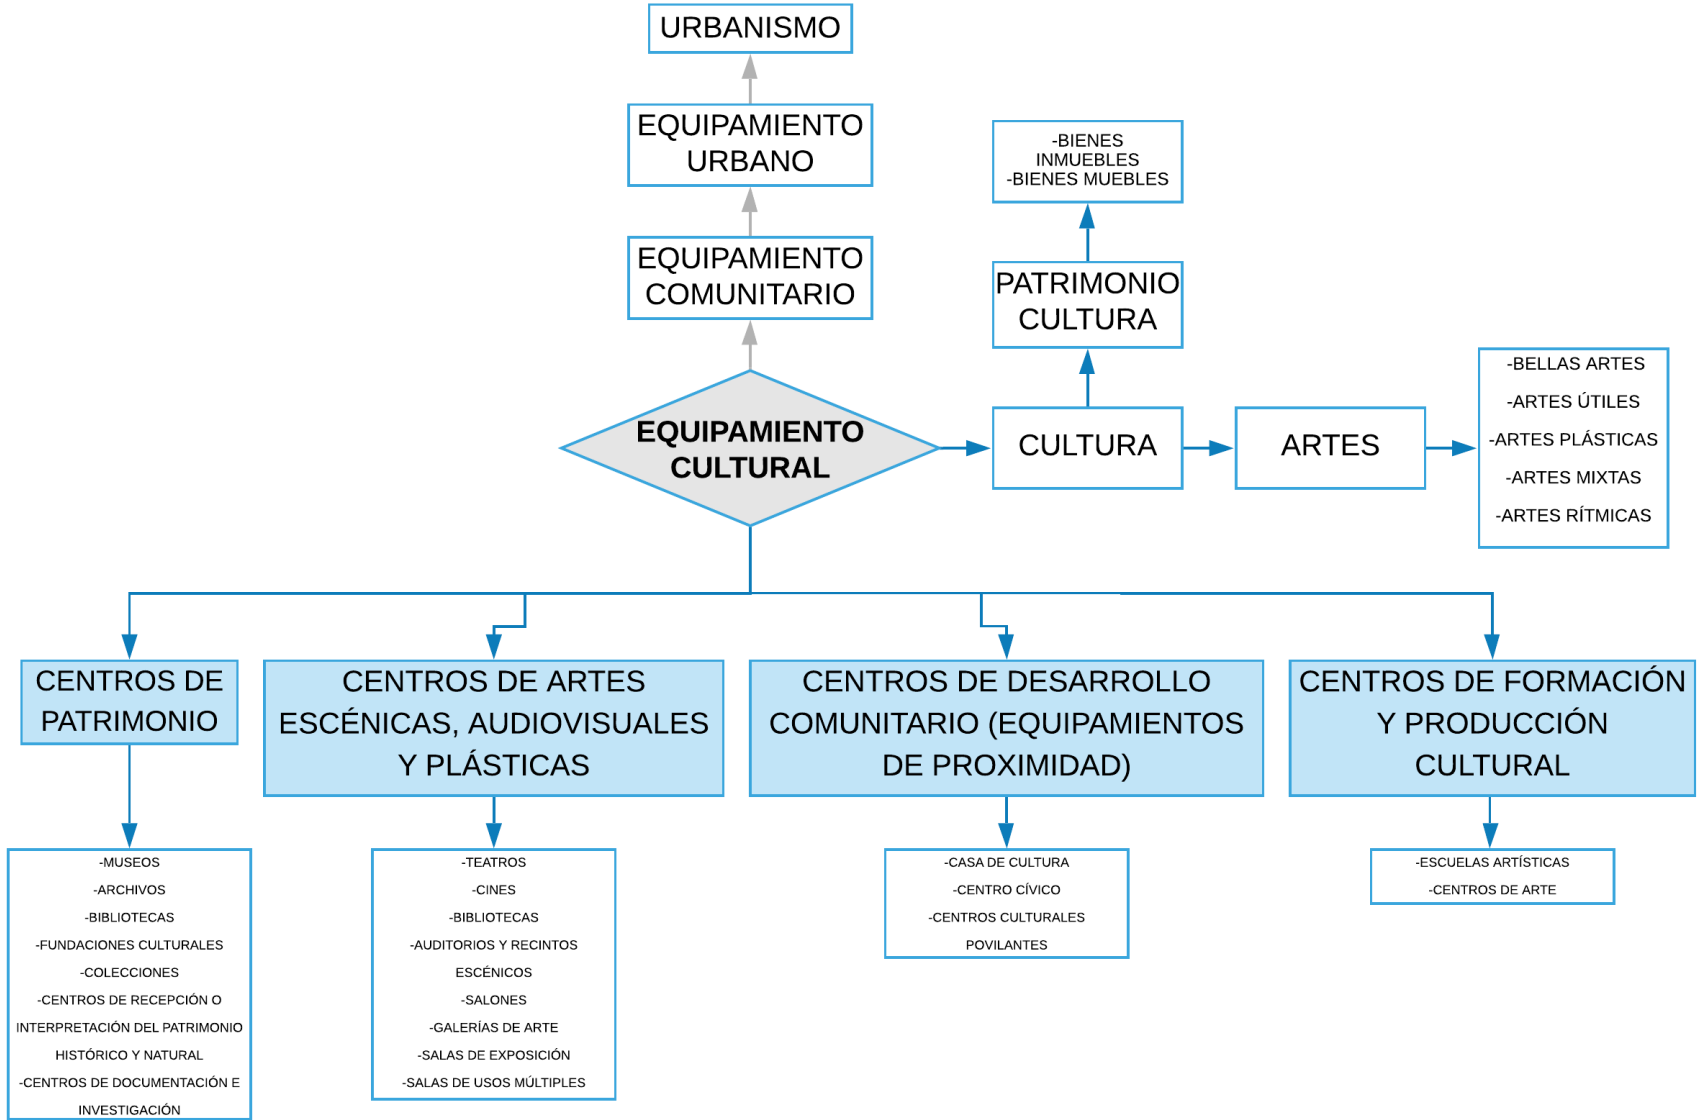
URBANISMO

EQUIPAMIENTO URBANO

EQUIPAMIENTO COMUNITARIO

-BIENES INMUEBLES
-BIENES MUEBLES

PATRIMONIO CULTURA

EQUIPAMIENTO CULTURAL

CULTURA

ARTES

-BELLAS ARTES
-ARTES ÚTILES
-ARTES PLÁSTICAS
-ARTES MIXTAS
-ARTES RÍTMICAS

CENTROS DE PATRIMONIO

CENTROS DE ARTES ESCÉNICAS, AUDIOVISUALES Y PLÁSTICAS

CENTROS DE DESARROLLO COMUNITARIO (EQUIPAMIENTOS DE PROXIMIDAD)

CENTROS DE FORMACIÓN Y PRODUCCIÓN CULTURAL

-MUSEOS
-ARCHIVOS
-BIBLIOTECAS
-FUNDACIONES CULTURALES
-COLECCIONES
-CENTROS DE RECEPCIÓN O INTERPRETACIÓN DEL PATRIMONIO HISTÓRICO Y NATURAL
-CENTROS DE DOCUMENTACIÓN E INVESTIGACIÓN

-TEATROS
-CINES
-BIBLIOTECAS
-AUDITORIOS Y RECINTOS ESCÉNICOS
-SALONES
-GALERÍAS DE ARTE
-SALAS DE EXPOSICIÓN
-SALAS DE USOS MÚLTIPLES

-CASA DE CULTURA
-CENTRO CÍVICO
-CENTROS CULTURALES POVILANTES

-ESCUELAS ARTÍSTICAS
-CENTROS DE ARTE